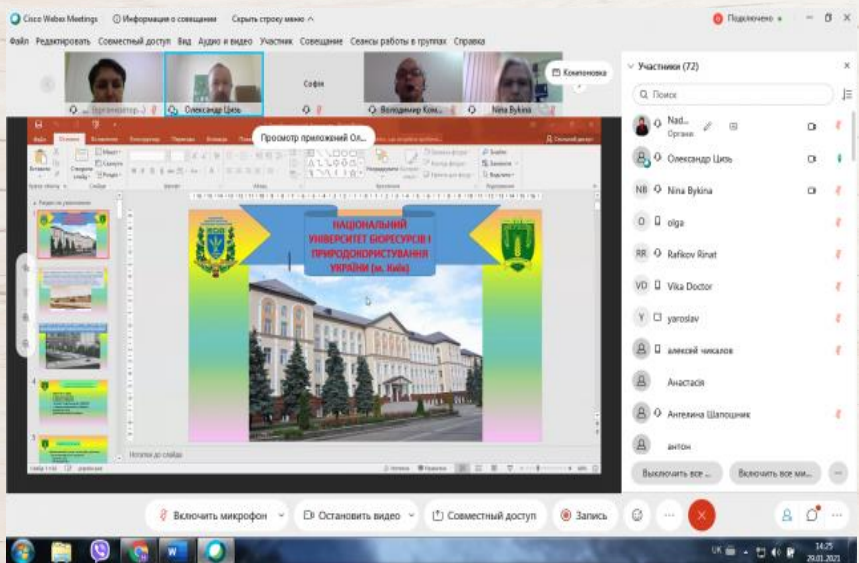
Cisco Webex Meetings ⓘ Информация о совещании Скрыть строку меню ^

Подключено • – □ ×

Файл Редактировать Совместный доступ Вид Аудио и видео Участник Совещание Сеансы работы в группах Справка

Организатор... Олександр Цизь Софія Володимир Ком... Nina Bykina

Компоновка

Участники (72)

Поиск

Nad... Органи

Олександр Цизь

NB Nina Bykina

O olga

RR Rafikov Rinat

VD Vika Doctor

Y yaroslav

алексей чикалов

Анастасія

Ангелина Шапошник

антон

Выключить все ...

Включить все ми...

Просмотр приложений Ол...

НАЦІОНАЛЬНИЙ УНІВЕРСИТЕТ БІОРЕСУРСІВ І ПРИРОДОКОРИСТУВАННЯ УКРАЇНИ (м. Київ)

Нотатки до слайда

Включить микрофон Остановить видео Совместный доступ Запись

UK 14:25 29.01.2021